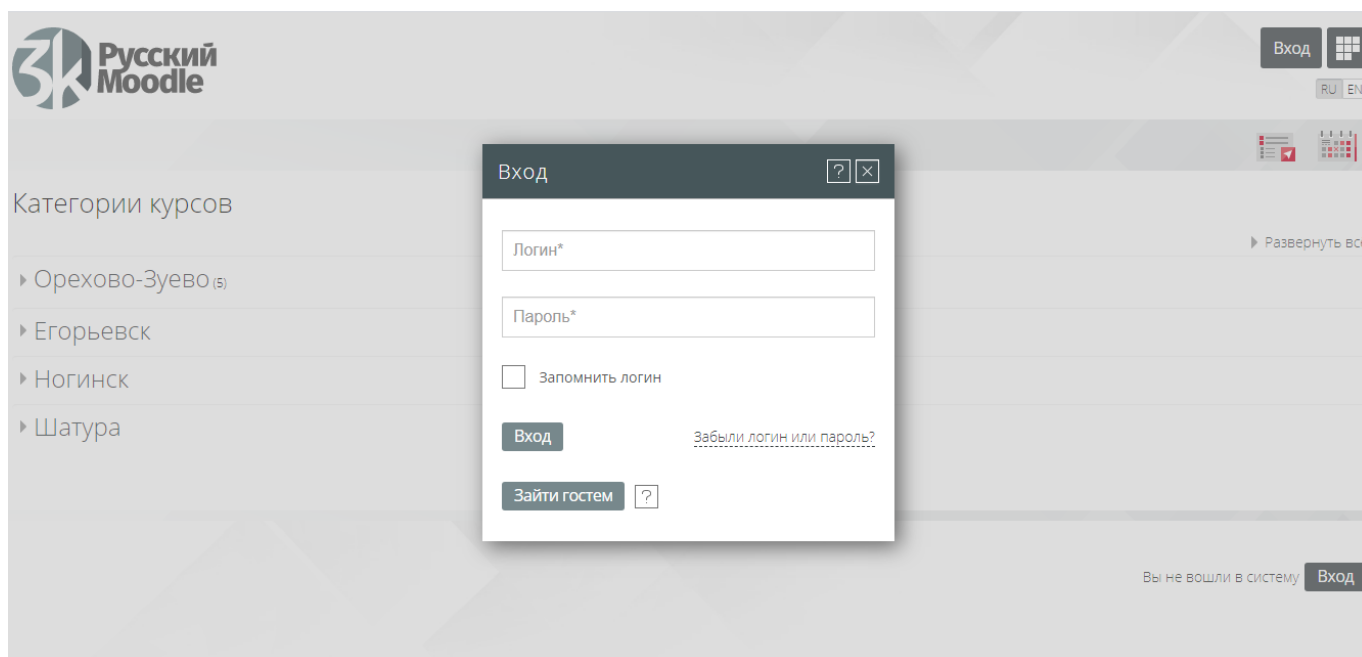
3k Русский Moodle

Вход

RU EN

Категории курсов

Развернуть вс

Орехово-Зуево (5)

Егорьевск

Ногинск

Шатура

Вход ? ×

Логин*

Пароль*

Запомнить логин

Вход

Забыли логин или пароль?

Зайти гостем ?

Вы не вошли в систему Вход